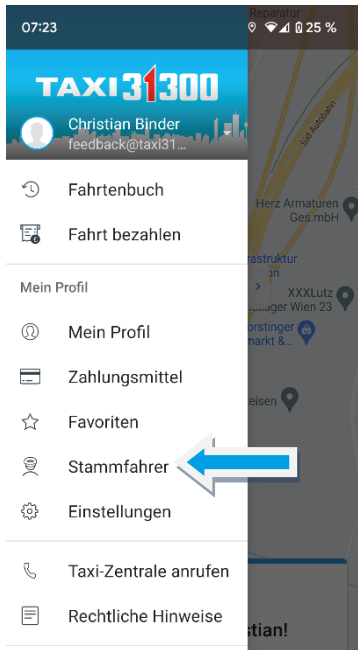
07:23

25 %

TAXI31300

Christian Binder
feedback@taxi31...

Fahrtenbuch

Fahrt bezahlen

Mein Profil

Mein Profil

Zahlungsmittel

Favoriten

Stammfahrer

Einstellungen

Taxi-Zentrale anrufen

Rechtliche Hinweise

Reparatur

Süd Autobahn

Herz Armaturen GesmbH

rastruktur

XXXLutz Lager Wien 23

orstinger markt &...

eisen

stian!